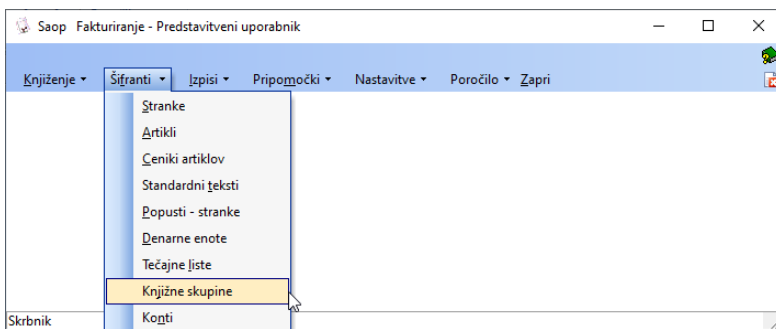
Saop Fakturiranje - Predstavitveni uporabnik

Knjiženje ▾ Šifranti ▾ Izpisi ▾ Pripomočki ▾ Nastavitve ▾ Poročilo ▾ Zapri

Stranke
Artikli
Ceniki artiklov
Standardni teksti
Popusti - stranke
Denarne enote
Tečajne liste
Knjižne skupine
Konti

Skrbnik